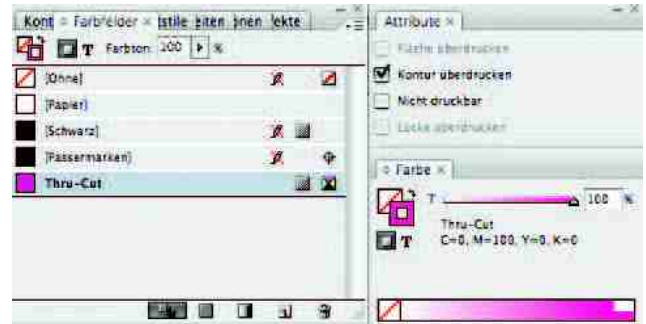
Kont ◇ Farbfelder × tstile eiten hnen lekte

T Farbton: 100 ▸ %

[Ohne]

[Papier]

[Schwarz]

[Passermarken]

Thru-Cut

Attribute ×

Fläche überdrucken

Kontur überdrucken

Nicht druckbar

Lücke überdrucken

◇ Farbe ×

T 100 %

Thru-Cut

C=0, M=100, Y=0, K=0

T